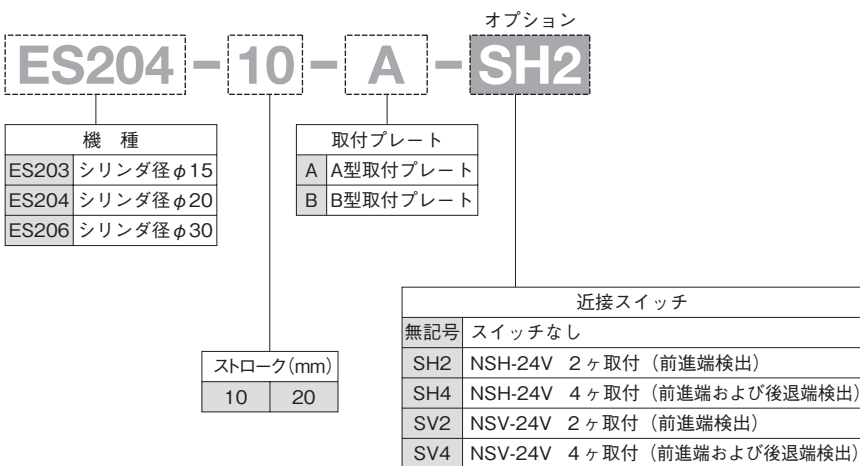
オプション

ES204 – 10 – A – SH2

| 機　種 | |
|---|---|
| ES203 | シリンダ径$\phi$15 |
| ES204 | シリンダ径$\phi$20 |
| ES206 | シリンダ径$\phi$30 |

| 取付プレート | |
|---|---|
| A | A型取付プレート |
| B | B型取付プレート |

| ストローク(mm) | |
|---|---|
| 10 | 20 |

| 近接スイッチ | |
|---|---|
| 無記号 | スイッチなし |
| SH2 | NSH-24V　2ヶ取付（前進端検出） |
| SH4 | NSH-24V　4ヶ取付（前進端および後退端検出） |
| SV2 | NSV-24V　2ヶ取付（前進端検出） |
| SV4 | NSV-24V　4ヶ取付（前進端および後退端検出） |